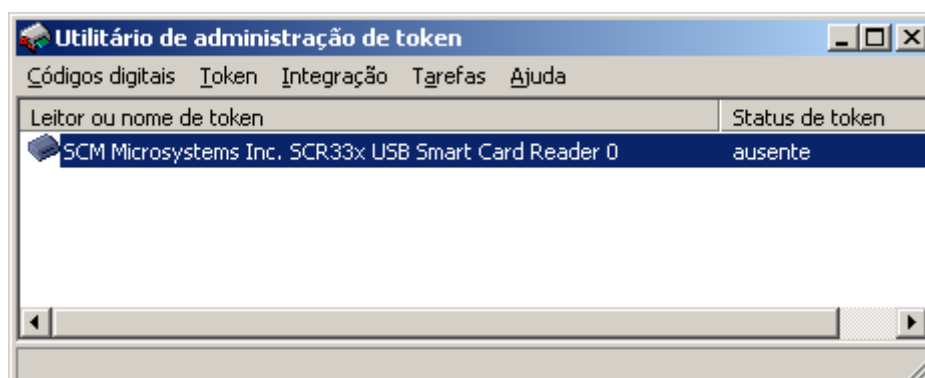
Utilitário de administração de token

Códigos digitais Token Integração Tarefas Ajuda

| Leitor ou nome de token | Status de token |
|---|---|
| SCM Microsystems Inc. SCR33x USB Smart Card Reader 0 | ausente |